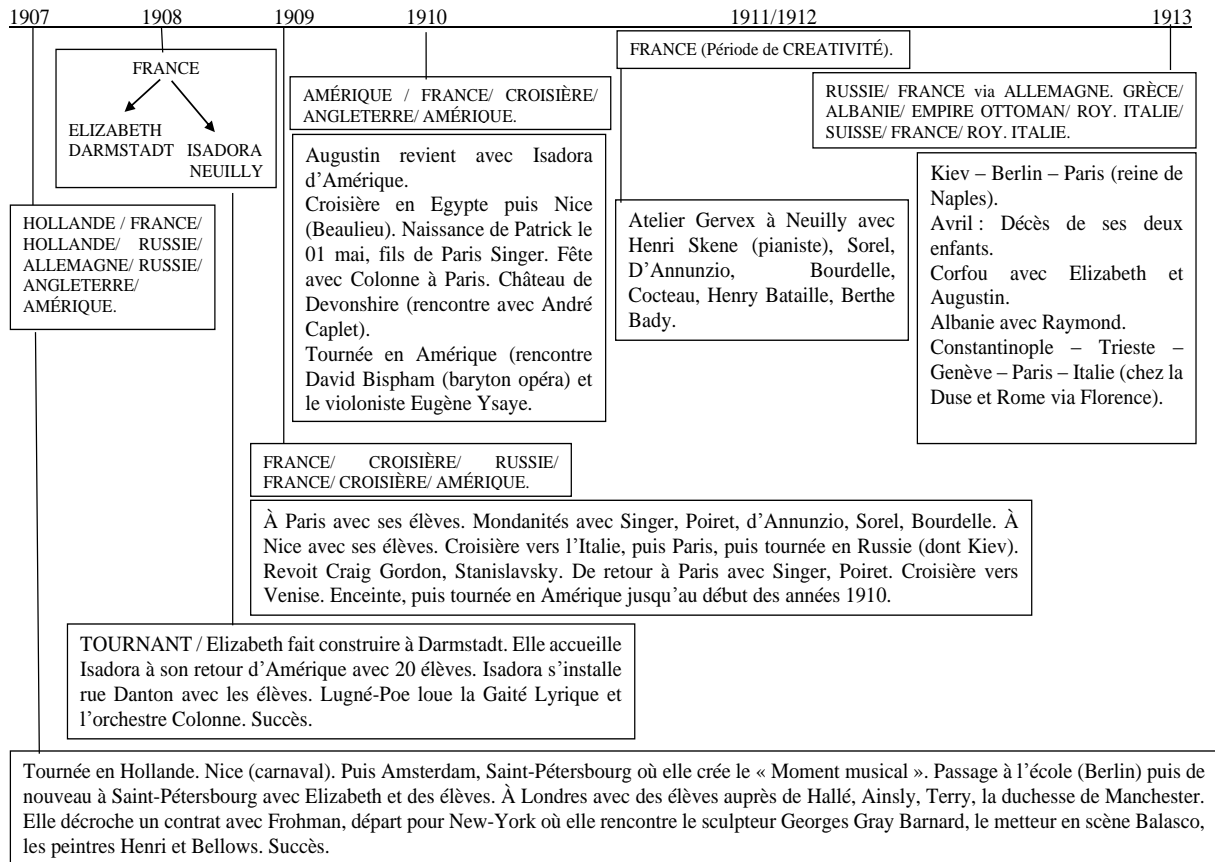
1907 1908 1909 1910 1911/1912 1913

FRANCE
ELIZABETH DARMSTADT ISADORA NEUILLY

HOLLANDE / FRANCE/ HOLLANDE/ RUSSIE/ ALLEMAGNE/ RUSSIE/ ANGLETERRE/ AMÉRIQUE.

AMÉRIQUE / FRANCE/ CROISIÈRE/ ANGLETERRE/ AMÉRIQUE.

Augustin revient avec Isadora d'Amérique.
Croisière en Egypte puis Nice (Beaulieu). Naissance de Patrick le 01 mai, fils de Paris Singer. Fête avec Colonne à Paris. Château de Devonshire (rencontre avec André Caplet).
Tournée en Amérique (rencontre David Bispham (baryton opéra) et le violoniste Eugène Ysaye.

FRANCE (Période de CREATIVITÉ).

Atelier Gervex à Neuilly avec Henri Skene (pianiste), Sorel, D'Annunzio, Bourdelle, Cocteau, Henry Bataille, Berthe Bady.

RUSSIE/ FRANCE via ALLEMAGNE. GRÈCE/ ALBANIE/ EMPIRE OTTOMAN/ ROY. ITALIE/ SUISSE/ FRANCE/ ROY. ITALIE.

Kiev – Berlin – Paris (reine de Naples).
Avril : Décès de ses deux enfants.
Corfou avec Elizabeth et Augustin.
Albanie avec Raymond.
Constantinople – Trieste – Genève – Paris – Italie (chez la Duse et Rome via Florence).

FRANCE/ CROISIÈRE/ RUSSIE/ FRANCE/ CROISIÈRE/ AMÉRIQUE.

À Paris avec ses élèves. Mondanités avec Singer, Poiret, d'Annunzio, Sorel, Bourdelle. À Nice avec ses élèves. Croisière vers l'Italie, puis Paris, puis tournée en Russie (dont Kiev). Revoit Craig Gordon, Stanislavsky. De retour à Paris avec Singer, Poiret. Croisière vers Venise. Enceinte, puis tournée en Amérique jusqu'au début des années 1910.

TOURNANT / Elizabeth fait construire à Darmstadt. Elle accueille Isadora à son retour d'Amérique avec 20 élèves. Isadora s'installe rue Danton avec les élèves. Lugné-Poe loue la Gaité Lyrique et l'orchestre Colonne. Succès.

Tournée en Hollande. Nice (carnaval). Puis Amsterdam, Saint-Pétersbourg où elle crée le « Moment musical ». Passage à l'école (Berlin) puis de nouveau à Saint-Pétersbourg avec Elizabeth et des élèves. À Londres avec des élèves auprès de Hallé, Ainsly, Terry, la duchesse de Manchester. Elle décroche un contrat avec Frohman, départ pour New-York où elle rencontre le sculpteur Georges Gray Barnard, le metteur en scène Balasco, les peintres Henri et Bellows. Succès.